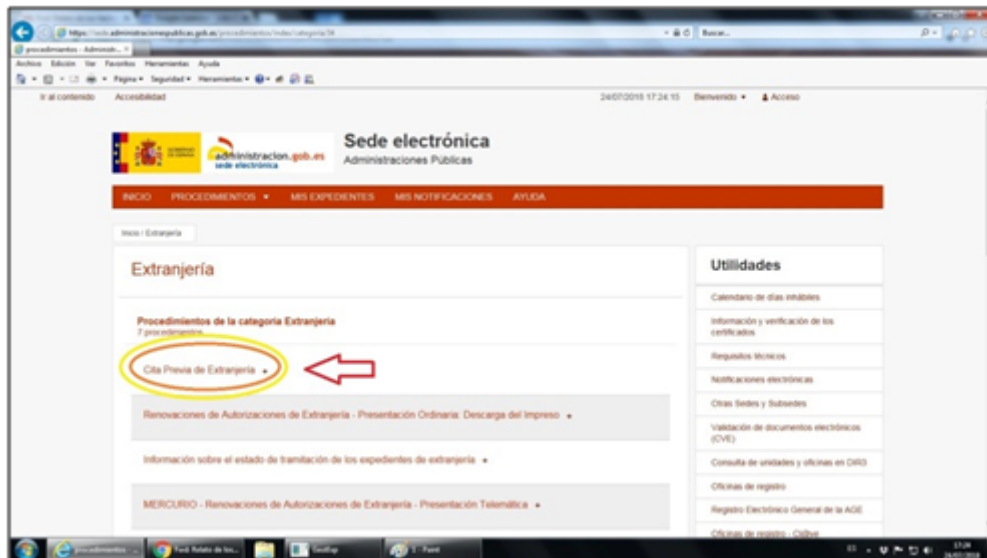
https://sede.administracionespublicas.gob.es/procedimientos/index/categoria/34
Buscar...
procedimientos - Administr... ×
Archivo Edición Ver Favoritos Herramientas Ayuda
Página ▾ Seguridad ▾ Herramientas ▾

Ir al contenido Accesibilidad
24/07/2018 17:24:15 Bienvenido ▾ Acceso

administracion.gob.es
sede electrónica

Sede electrónica
Administraciones Públicas

INICIO PROCEDIMIENTOS ▾ MIS EXPEDIENTES MIS NOTIFICACIONES AYUDA

Inicio / Extranjería

Extranjería

Procedimientos de la categoría Extranjería
7 procedimientos

Cita Previa de Extranjería ▸

Renovaciones de Autorizaciones de Extranjería - Presentación Ordinaria: Descarga del Impreso ▸

Información sobre el estado de tramitación de los expedientes de extranjería ▸

MERCURIO - Renovaciones de Autorizaciones de Extranjería - Presentación Telemática ▸

Utilidades

Calendario de días inhábiles
Información y verificación de los certificados
Requisitos técnicos
Notificaciones electrónicas
Otras Sedes y Subsedes
Validación de documentos electrónicos (CVE)
Consulta de unidades y oficinas en DIR3
Oficinas de registro
Registro Electrónico General de la AGE
Oficinas de registro - Cl@ve

procedimientos
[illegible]
1 - Paint
17:28